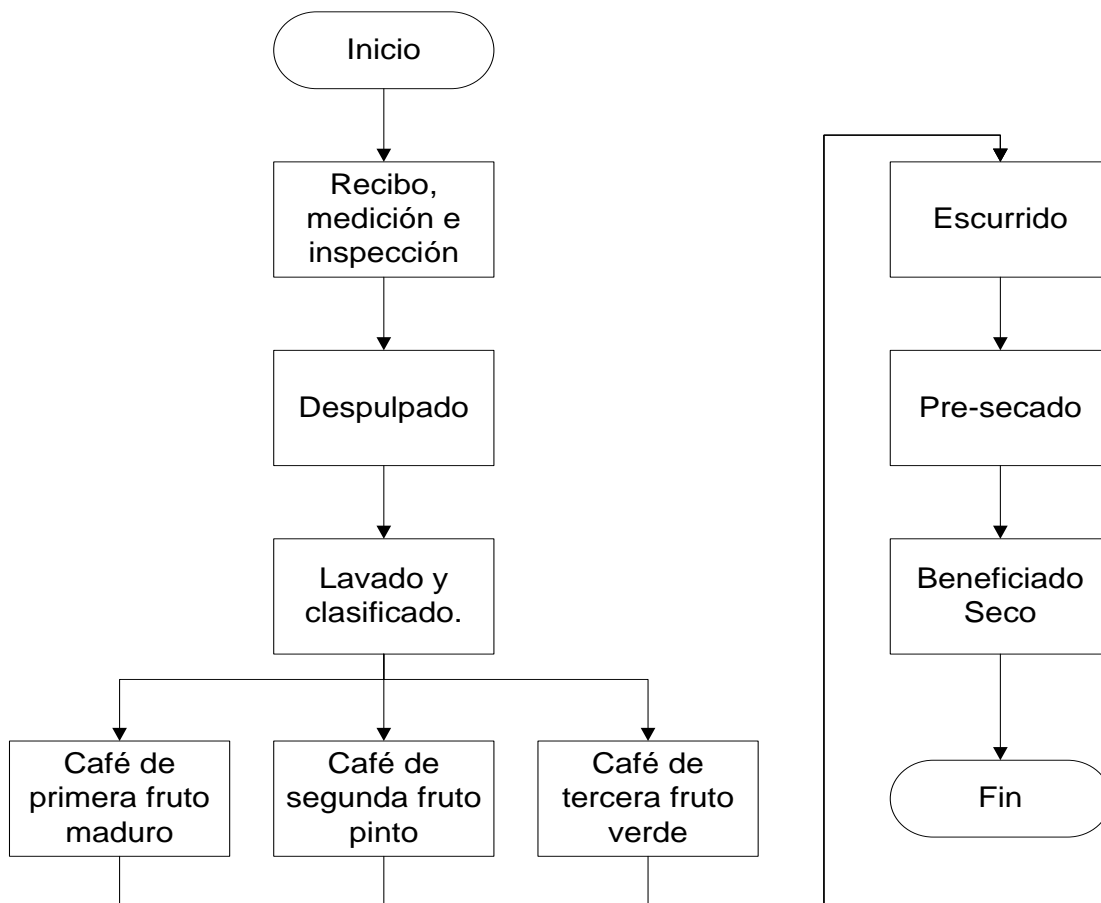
Inicio

Recibo, medición e inspección

Despulpado

Lavado y clasificado.

Café de primera fruto maduro

Café de segunda fruto pinto

Café de tercera fruto verde

Escurrido

Pre-secado

Beneficiado Seco

Fin